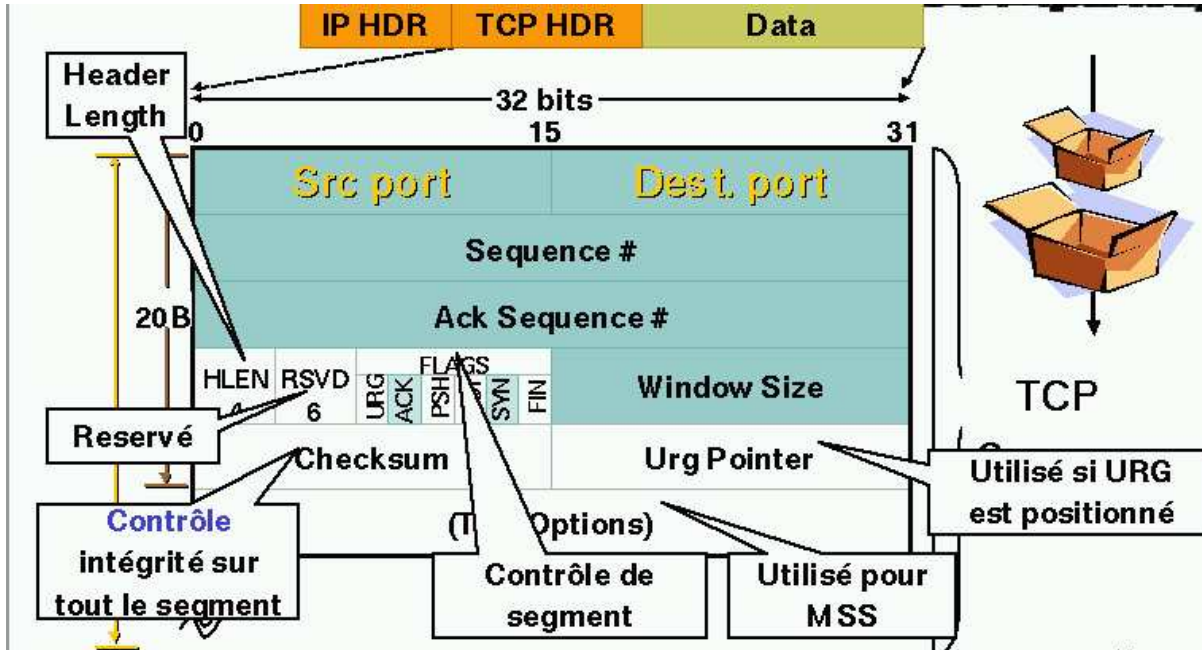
IP HDR TCP HDR Data

Header Length

32 bits

0 15 31

Src port | Dest. port

Sequence #

Ack Sequence #

20B

HLEN RSVD 6 FLAGS URG ACK PSH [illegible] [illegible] SYN FIN | Window Size

TCP

Reservé

Checksum | Urg Pointer

Utilisé si URG est positionné

Contrôle intégrité sur tout le segment

(T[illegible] Options)

Contrôle de segment

Utilisé pour MSS